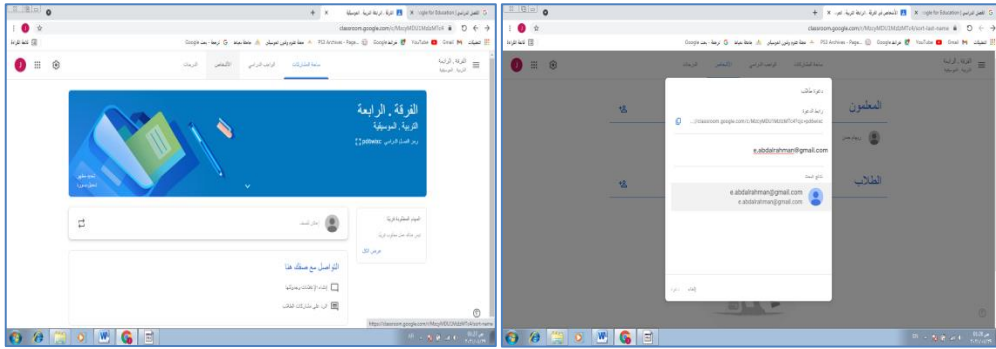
classroom.google.com/c/MzcyMDI3MzdzMTc4

الفرقة . الرابعة
التربية . الموسيقية

ساحة المشاركات
الواجب الدراسي
الأشخاص
الدرجات

الفرقة . الرابعة
التربية . الموسيقية
رمز الصف الدراسي pdlwsac

التواصل مع صفك هنا

YouTube
Gmail
Google
PS2 Archives - Page...

classroom.google.com/c/MzcyMDI3MzdzMTc4/sort-last-name

المعلمون
الطلاب

دعوة طالب
رابط الدعوة
https://classroom.google.com/c/MzcyMDI3MzdzMTc4?cjc=pdlwsac
e.abdalrahman@gmail.com
e.abdalrahman@gmail.com
e.abdalrahman@gmail.com

https://classroom.google.com/c/MzcyMDI3MzdzMTc4/sort-name